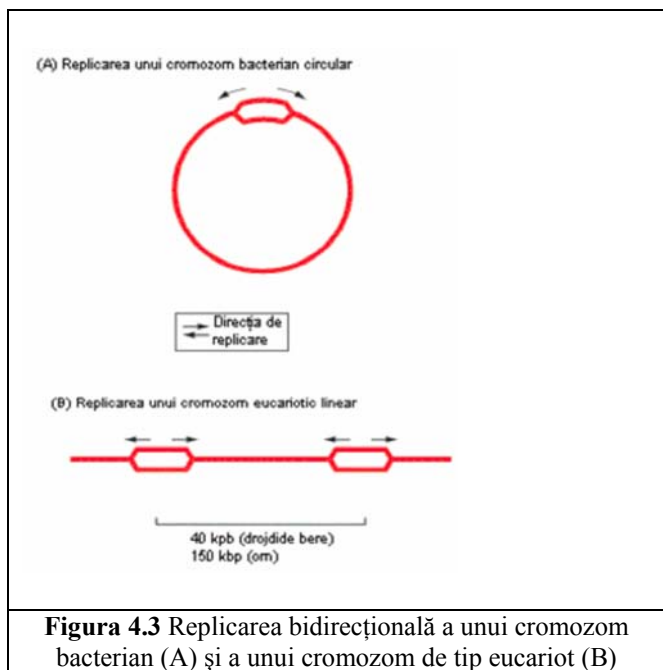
(A) Replicarea unui cromozom bacterian circular

Direcţia de replicare

(B) Replicarea unui cromozom eucariotic linear

40 kpb (drojdide bere)
150 kbp (om)

**Figura 4.3** Replicarea bidirecţională a unui cromozom bacterian (A) şi a unui cromozom de tip eucariot (B)